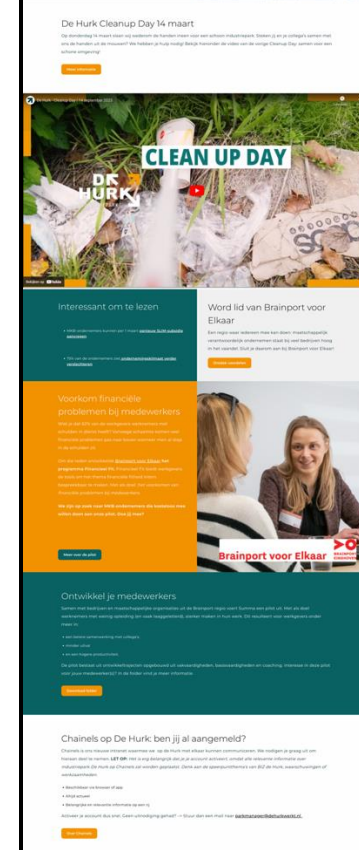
De Hurk Cleanup Day 14 maart

Op donderdag 14 maart steken wij wederom de handen ineen voor een schoon industrieterrein. Steken jij en je collega's samen met ons de handen uit de mouwen? We hebben je hulp nodig! Bekijk hieronder de video van de vorige Cleanup Day samen voor een schone omgeving!

Meer informatie

De Hurk - Cleanup Day | 14 september 2023

CLEAN UP DAY

DE HURK

Bekijken op YouTube

Interessant om te lezen

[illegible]

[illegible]

Word lid van Brainport voor Elkaar

Een regio waar iedereen mee kan doen: maatschappelijk verantwoordelijk ondernemen staat bij veel bedrijven hoog in het vaandel. Sluit je daarom aan bij Brainport voor Elkaar!

Direct aanmelden

Voorkom financiële problemen bij medewerkers

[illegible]

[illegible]

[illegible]

Meer over de pilot

Brainport voor Elkaar

Ontwikkel je medewerkers

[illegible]

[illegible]

Download flyer

Chainels op De Hurk: ben jij al aangemeld?

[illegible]

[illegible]

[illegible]

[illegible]

Naar Chainels